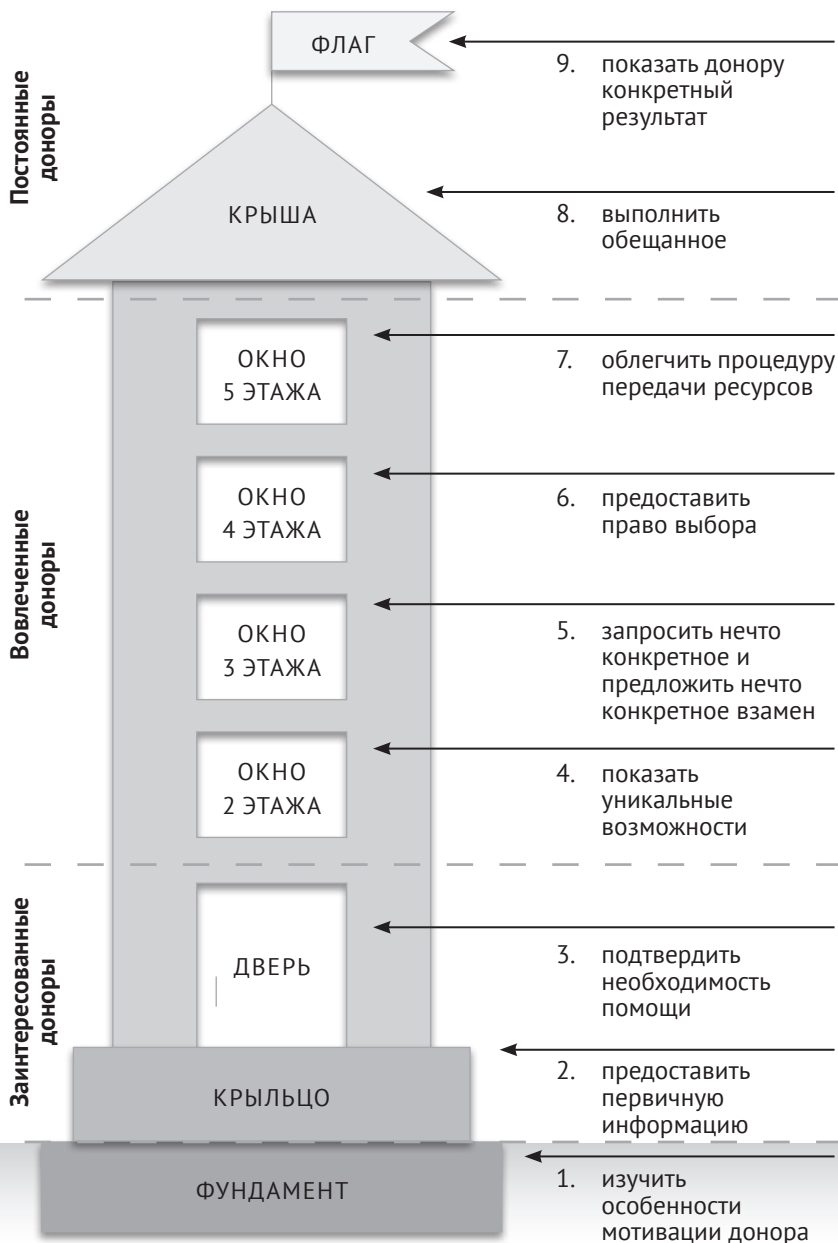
Постоянные доноры

ФЛАГ

9. показать донору конкретный результат

КРЫША

8. выполнить обещанное

Вовлеченные доноры

ОКНО 5 ЭТАЖА

7. облегчить процедуру передачи ресурсов

ОКНО 4 ЭТАЖА

6. предоставить право выбора

ОКНО 3 ЭТАЖА

5. запросить нечто конкретное и предложить нечто конкретное взамен

ОКНО 2 ЭТАЖА

4. показать уникальные возможности

Заинтересованные доноры

ДВЕРЬ

3. подтвердить необходимость помощи

КРЫЛЬЦО

2. предоставить первичную информацию

ФУНДАМЕНТ

1. изучить особенности мотивации донора